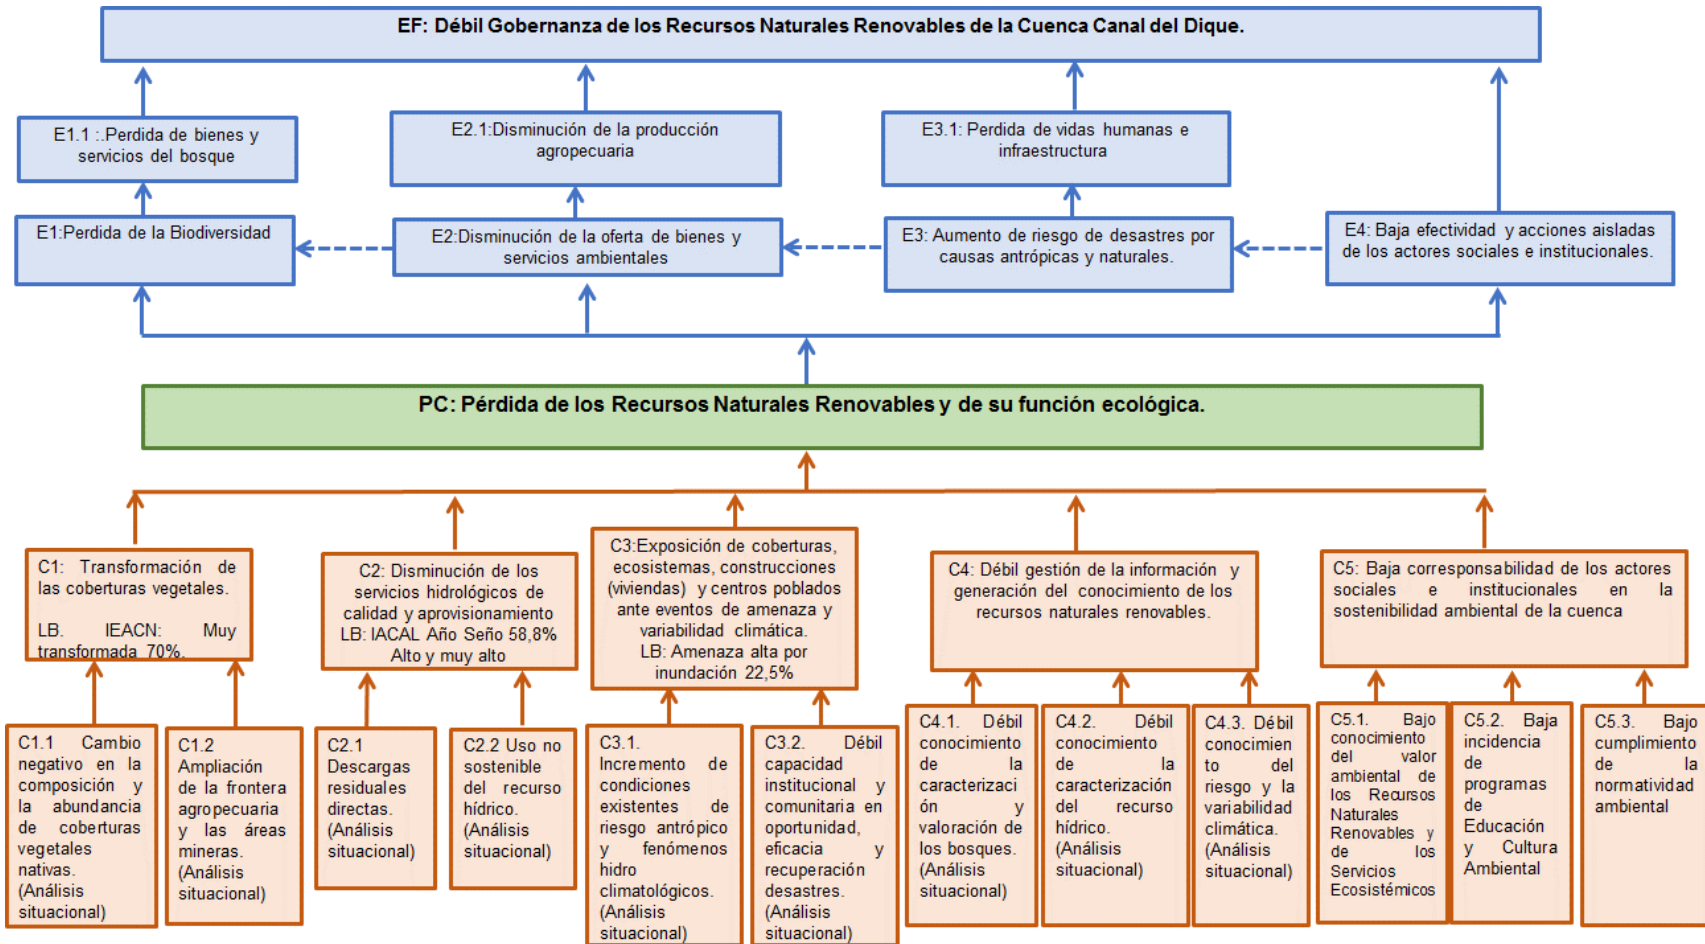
EF: Débil Gobernanza de los Recursos Naturales Renovables de la Cuenca Canal del Dique.

E1.1 :.Perdida de bienes y servicios del bosque

E2.1:Disminución de la producción agropecuaria

E3.1: Perdida de vidas humanas e infraestructura

E1:Perdida de la Biodiversidad

E2:Disminución de la oferta de bienes y servicios ambientales

E3: Aumento de riesgo de desastres por causas antrópicas y naturales.

E4: Baja efectividad y acciones aisladas de los actores sociales e institucionales.

PC: Pérdida de los Recursos Naturales Renovables y de su función ecológica.

C1: Transformación de las coberturas vegetales.

LB. IEACN: Muy transformada 70%.

C2: Disminución de los servicios hidrológicos de calidad y aprovisionamiento LB: IACAL Año Seño 58,8% Alto y muy alto

C3:Exposición de coberturas, ecosistemas, construcciones (viviendas) y centros poblados ante eventos de amenaza y variabilidad climática. LB: Amenaza alta por inundación 22,5%

C4: Débil gestión de la información y generación del conocimiento de los recursos naturales renovables.

C5: Baja corresponsabilidad de los actores sociales e institucionales en la sostenibilidad ambiental de la cuenca

C1.1 Cambio negativo en la composición y la abundancia de coberturas vegetales nativas. (Análisis situacional)

C1.2 Ampliación de la frontera agropecuaria y las áreas mineras. (Análisis situacional)

C2.1 Descargas residuales directas. (Análisis situacional)

C2.2 Uso no sostenible del recurso hídrico. (Análisis situacional)

C3.1. Incremento de condiciones existentes de riesgo antrópico y fenómenos hidro climatológicos. (Análisis situacional)

C3.2. Débil capacidad institucional y comunitaria en oportunidad, eficacia y recuperación desastres. (Análisis situacional)

C4.1. Débil conocimiento de la caracterización y valoración de los bosques. (Análisis situacional)

C4.2. Débil conocimiento de la caracterización del recurso hídrico. (Análisis situacional)

C4.3. Débil conocimiento del riesgo y la variabilidad climática. (Análisis situacional)

C5.1. Bajo conocimiento del valor ambiental de los Recursos Naturales Renovables y de los Servicios Ecosistémicos

C5.2. Baja incidencia de programas de Educación y Cultura Ambiental

C5.3. Bajo cumplimiento de la normatividad ambiental